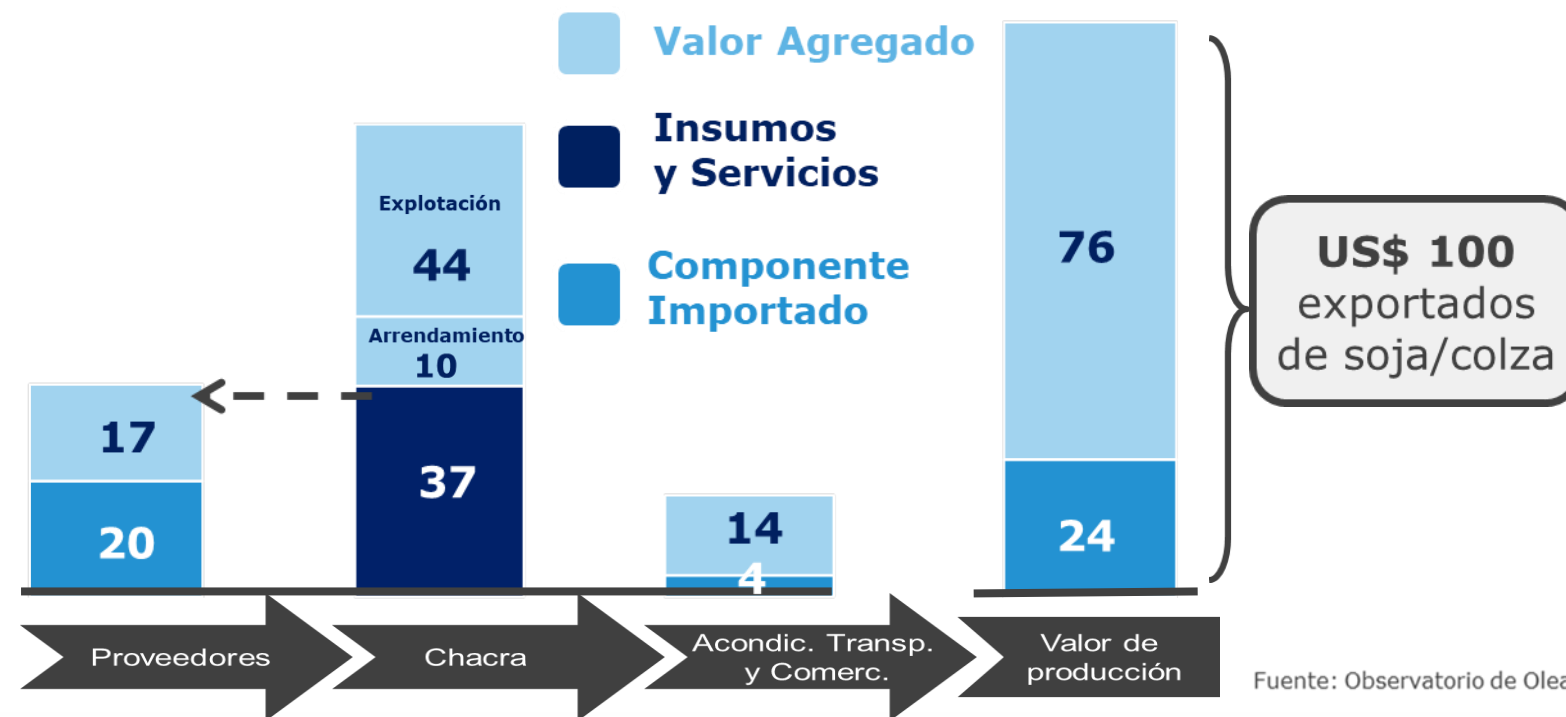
Valor Agregado

Insumos y Servicios

Componente Importado

17
20

Explotación
44
Arrendamiento
10
37

14
4

76
24

US$ 100 exportados de soja/colza

Proveedores

Chacra

Acondic. Transp. y Comerc.

Valor de producción

Fuente: Observatorio de Olea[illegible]